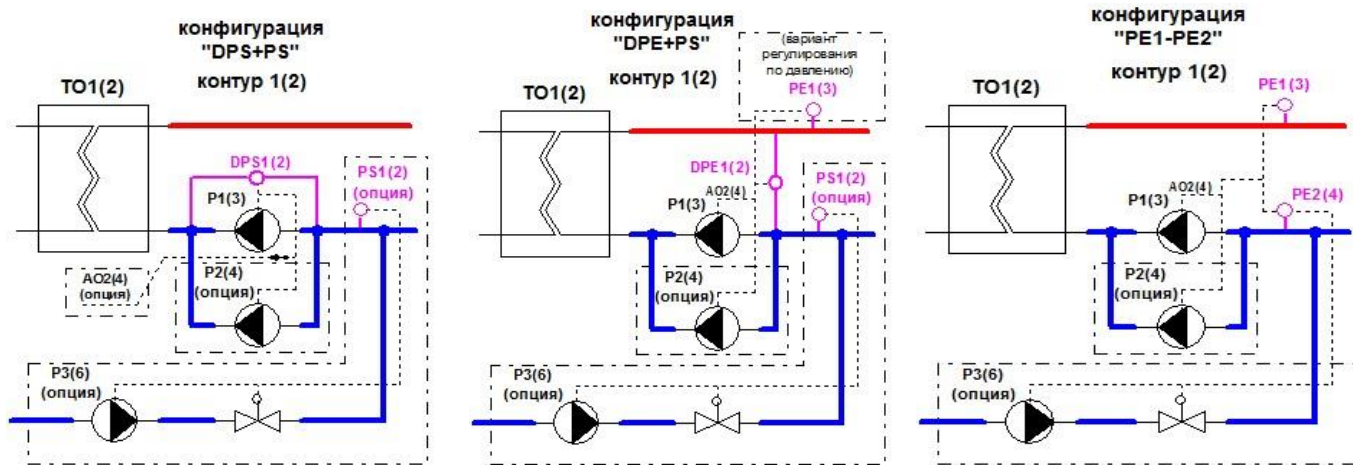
конфигурация
"DPS+PS"
контур 1(2)

TO1(2)

DPS1(2)

P1(3)

PS1(2)
(опция)

AO2(4)
(опция)

P2(4)
(опция)

P3(6)
(опция)

конфигурация
"DPE+PS"
контур 1(2)

(вариант регулирования по давлению)

PE1(3)

TO1(2)

DPE1(2)

AO2(4)

P1(3)

PS1(2)
(опция)

P2(4)
(опция)

P3(6)
(опция)

конфигурация
"PE1-PE2"
контур 1(2)

TO1(2)

PE1(3)

AO2(4)

P1(3)

PE2(4)

P2(4)
(опция)

P3(6)
(опция)